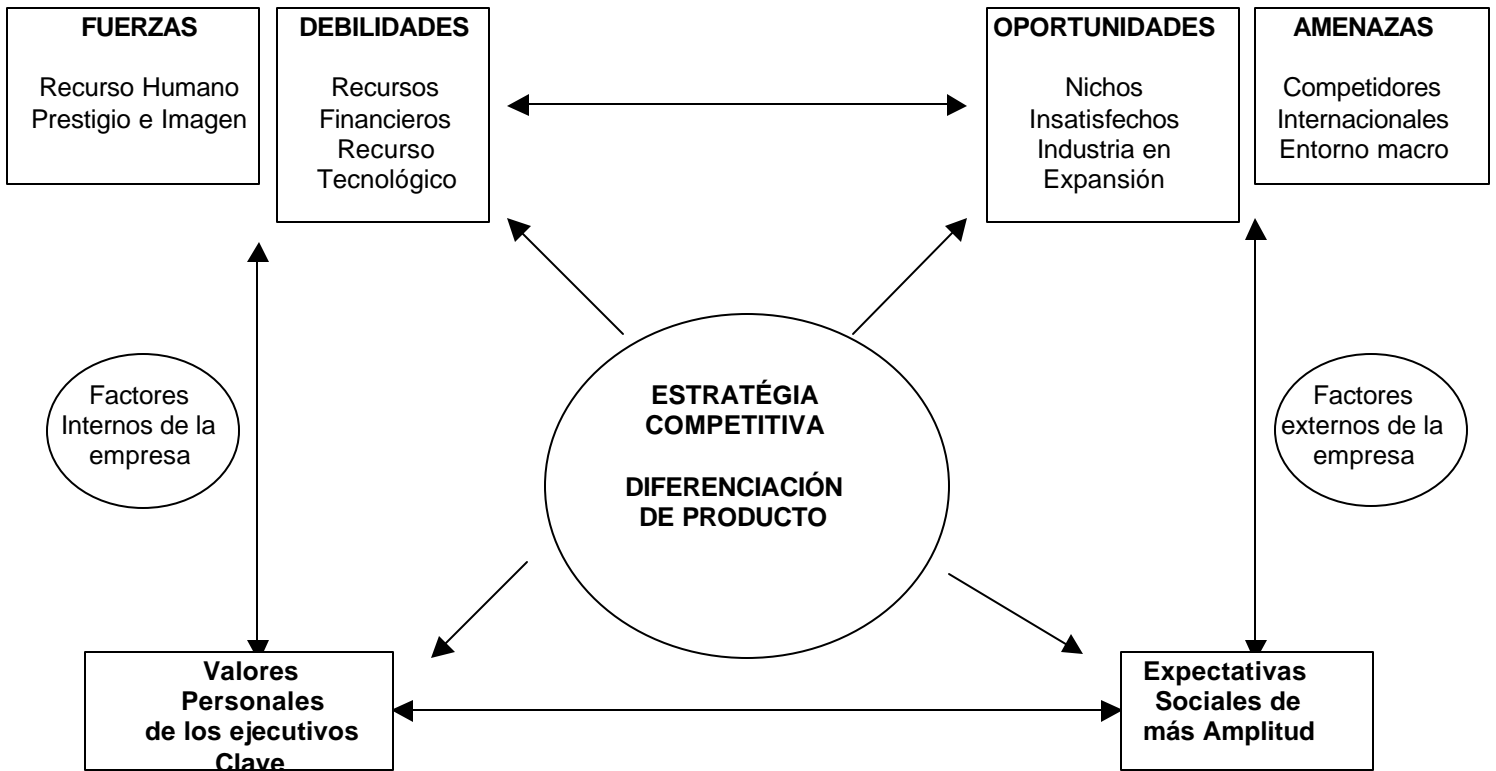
FUERZAS

Recurso Humano
Prestigio e Imagen

DEBILIDADES

Recursos
Financieros
Recurso
Tecnológico

OPORTUNIDADES

Nichos
Insatisfechos
Industria en
Expansión

AMENAZAS

Competidores
Internacionales
Entorno macro

Factores
Internos de la
empresa

ESTRATÉGIA
COMPETITIVA

DIFERENCIACIÓN
DE PRODUCTO

Factores
externos de la
empresa

Valores
Personales
de los ejecutivos
Clave

Expectativas
Sociales de
más Amplitud